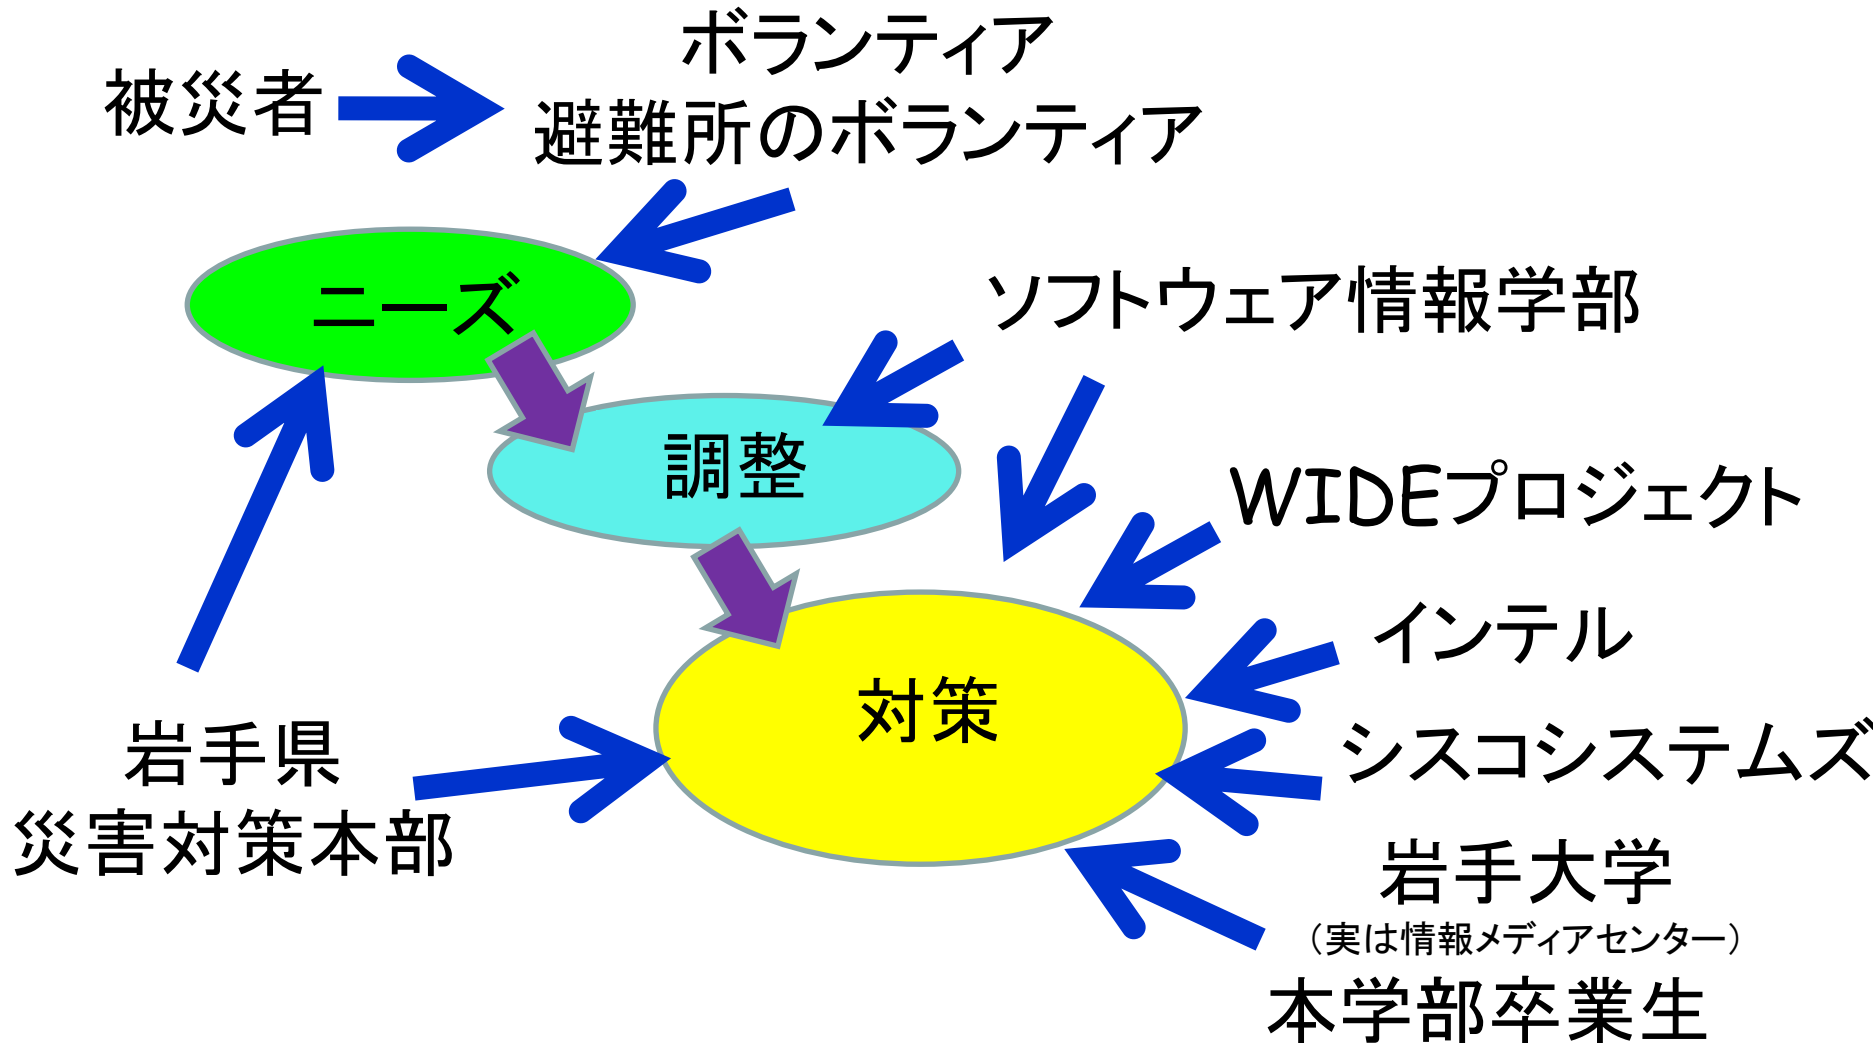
被災者

ボランティア
避難所のボランティア

ニーズ

ソフトウェア情報学部

調整

WIDEプロジェクト

インテル

対策

シスコシステムズ

岩手県
災害対策本部

岩手大学
（実は情報メディアセンター）
本学部卒業生